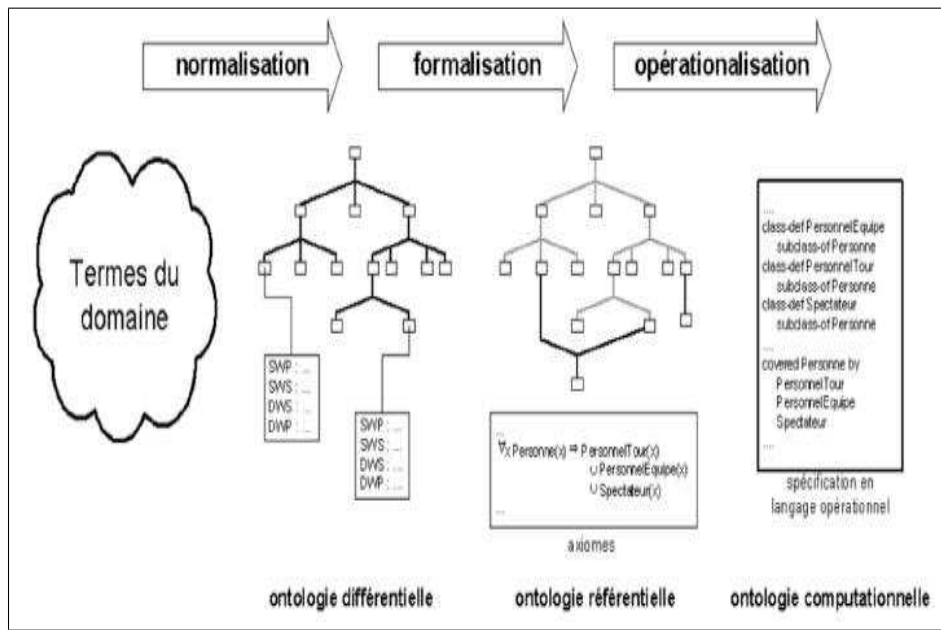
normalisation

formalisation

opérationalisation

Termes du domaine

SWP : ...
SWS : ...
DWS : ...
DWP : ...

SWP : ...
SWS : ...
DWS : ...
DWP : ...

...
$\forall x$ Personne(x) $\Rightarrow$ PersonnelTour(x) $\cup$ PersonnelEquipe(x) $\cup$ Spectateur(x)
...

axiomes

...
class-def PersonnelEquipe
subclass-of Personne
class-def PersonnelTour
subclass-of Personne
class-def Spectateur
subclass-of Personne
...
covered Personne by
PersonnelTour
PersonnelEquipe
Spectateur
...

spécification en langage opérationnel

ontologie différentielle

ontologie référentielle

ontologie computationnelle